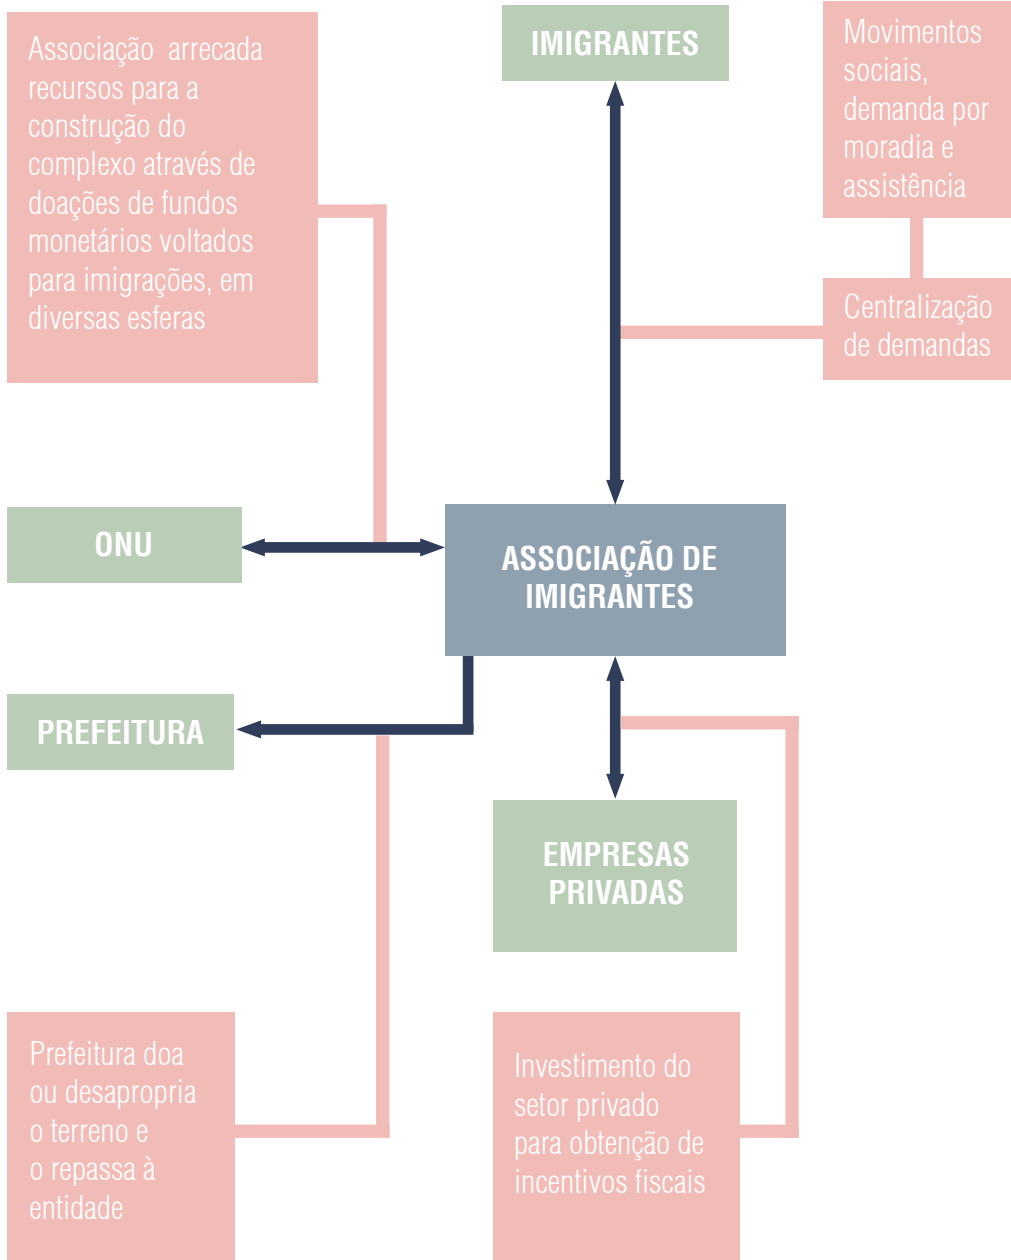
Associação arrecada recursos para a construção do complexo através de doações de fundos monetários voltados para imigrações, em diversas esferas

IMIGRANTES

Movimentos sociais, demanda por moradia e assistência

Centralização de demandas

ONU

ASSOCIAÇÃO DE IMIGRANTES

PREFEITURA

EMPRESAS PRIVADAS

Prefeitura doa ou desapropria o terreno e o repassa à entidade

Investimento do setor privado para obtenção de incentivos fiscais